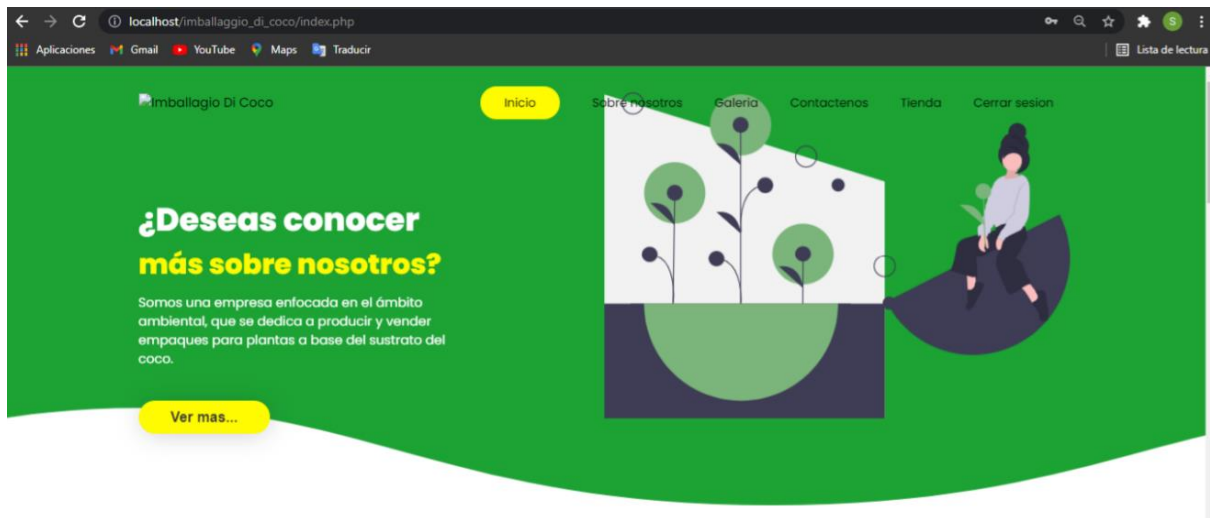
localhost/imballaggio_di_coco/index.php

S

Aplicaciones Gmail YouTube Maps Traducir

Lista de lectura

Imballagio Di Coco

Inicio Sobre nosotros Galeria Contactenos Tienda Cerrar sesion

¿Deseas conocer más sobre nosotros?

Somos una empresa enfocada en el ámbito ambiental, que se dedica a producir y vender empaques para plantas a base del sustrato del coco.

Ver mas...